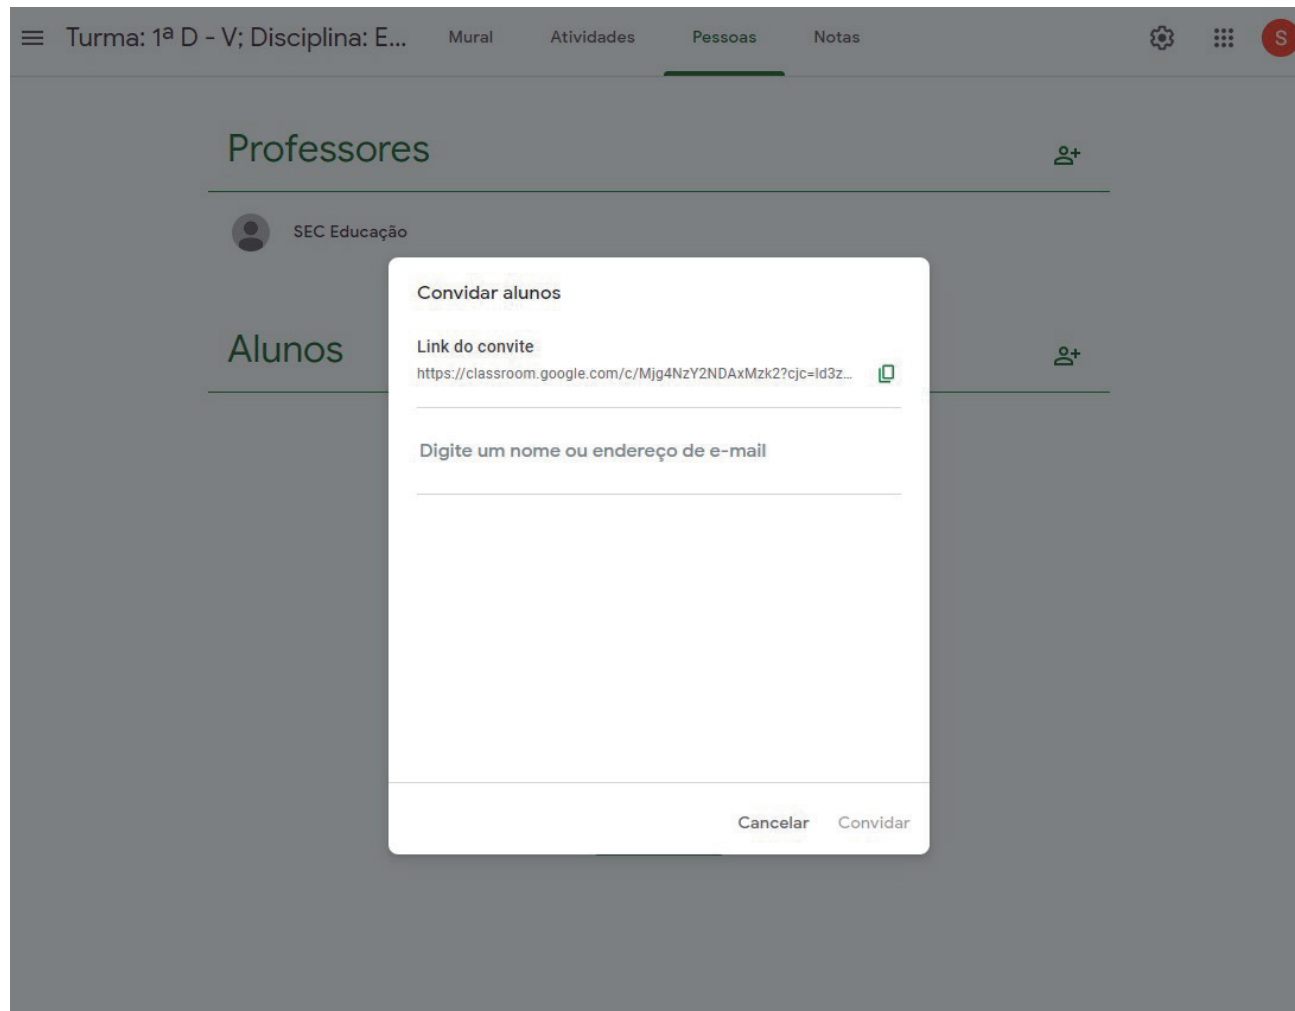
Turma: 1ª D - V; Disciplina: E...

Mural

Atividades

Pessoas

Notas

S

Professores

SEC Educação

Alunos

Convidar alunos

Link do convite

https://classroom.google.com/c/Mjg4NzY2NDAxMzk2?cjc=ld3z...

Digite um nome ou endereço de e-mail

Cancelar

Convidar